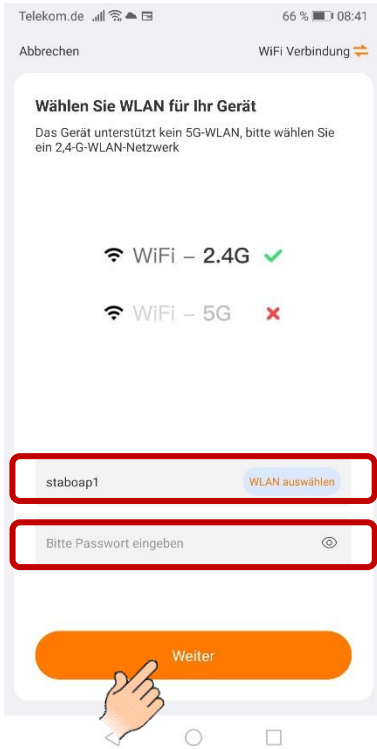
Telekom.de 66 % 08:41

Abbrechen WiFi Verbindung

Wählen Sie WLAN für Ihr Gerät

Das Gerät unterstützt kein 5G-WLAN, bitte wählen Sie ein 2,4-G-WLAN-Netzwerk

WiFi – 2.4G

WiFi – 5G

staboap1 WLAN auswählen

Bitte Passwort eingeben

Weiter